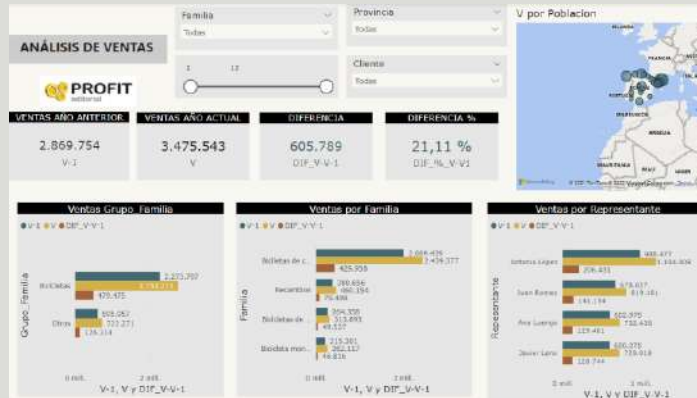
ANÁLISIS DE VENTAS

PROFIT editorial

Familia
Todas

1 12

Provincia
Todas

Cliente
Todas

V por Poblacion

VENTAS AÑO ANTERIOR
2.869.754
V-1

VENTAS AÑO ACTUAL
3.475.543
V

DIFERENCIA
605.789
DIF_V-V-1

DIFERENCIA %
21,11 %
DIF_%_V-V1

Ventas Grupo_Familia
● V-1 ● V ● DIF_V-V-1
Grupo_Familia
Bicicletas 2.273.707 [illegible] 479.475
Otros 596.047 722.271 126.224
0 mill. 2 mill.
V-1, V y DIF_V-V-1

Ventas por Familia
● V-1 ● V ● DIF_V-V-1
Familia
Bicicletas de c... 2.008.436 2.434.377 425.938
Recambios 280.656 460.154 79.498
Bicicletas de ... 264.358 313.893 49.537
Bicicleta mon... 215.301 262.117 46.816
0 mill. 2 mill.
V-1, V y DIF_V-V-1

Ventas por Representante
● V-1 ● V ● DIF_V-V-1
Representante
Antonio Lopez 460.477 1.344.908 206.431
Juan Romeo 678.637 819.181 140.194
Ana Luengo 602.975 732.436 129.461
Javier Lera 600.375 729.919 128.744
0 mill. 1 mill.
V-1, V y DIF_V-V-1